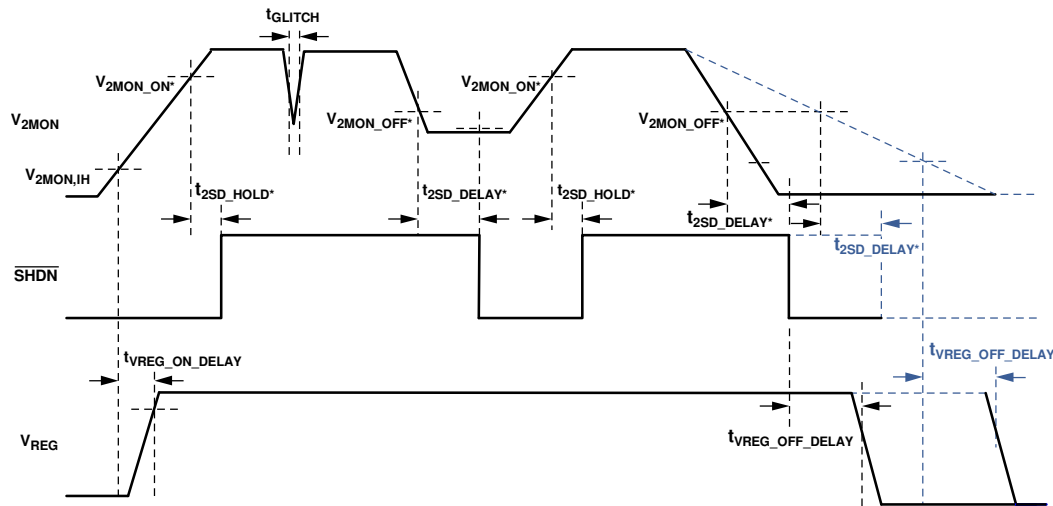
$t_{GLITCH}$

$V_{2MON\_ON^*}$

$V_{2MON\_ON^*}$

$V_{2MON}$

$V_{2MON\_OFF^*}$

$V_{2MON\_OFF^*}$

$V_{2MON,IH}$

$t_{2SD\_HOLD^*}$

$t_{2SD\_DELAY^*}$

$t_{2SD\_HOLD^*}$

$t_{2SD\_DELAY^*}$

$t_{2SD\_DELAY^*}$

$\overline{SHDN}$

$t_{VREG\_ON\_DELAY}$

$t_{VREG\_OFF\_DELAY}$

$V_{REG}$

$t_{VREG\_OFF\_DELAY}$